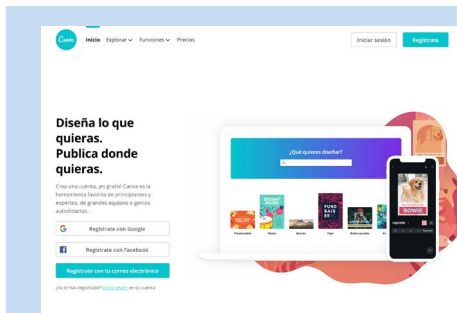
Canva

Inicio Explorar Funciones Precios

Iniciar sesión

Regístrate

Diseña lo que quieras. Publica donde quieras.

Crea una cuenta, ¡es gratis! Canva es la herramienta favorita de principiantes y expertos, de grandes equipos o genios autodidactas.

Regístrate con Google

Regístrate con Facebook

Regístrate con tu correo electrónico

¿Ya te has registrado? Inicia sesión en tu cuenta

¿Qué quieres diseñar?

FUND RAISER

BOWIE

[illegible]